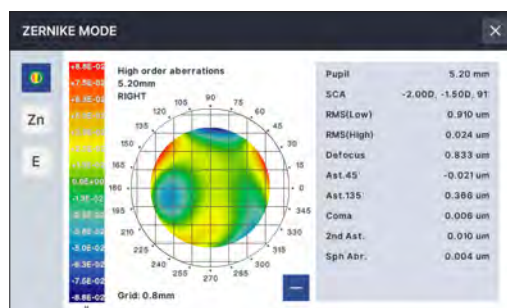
ZERNIKE MODE

×

Zn

E

+8.8E-02
+7.5E-02
+6.3E-02
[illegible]
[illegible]
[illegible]
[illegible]
0.0E+00
-1.3E-02
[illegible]
-3.8E-02
-5.0E-02
-6.3E-02
-7.5E-02
-8.8E-02

High order aberrations
5.20mm
RIGHT

90
105
75
120
60
135
45
150
30
165
15
180
0
195
345
210
330
225
315
240
300
255
270
285

Grid: 0.8mm

| | |
|---|---|
| Pupil | 5.20 mm |
| SCA | -2.00D, -1.50D, 91 |
| RMS(Low) | 0.910 um |
| RMS(High) | 0.024 um |
| Defocus | 0.833 um |
| Ast.45 | -0.021 um |
| Ast.135 | 0.366 um |
| Coma | 0.006 um |
| 2nd Ast. | 0.010 um |
| Sph Abr. | 0.004 um |